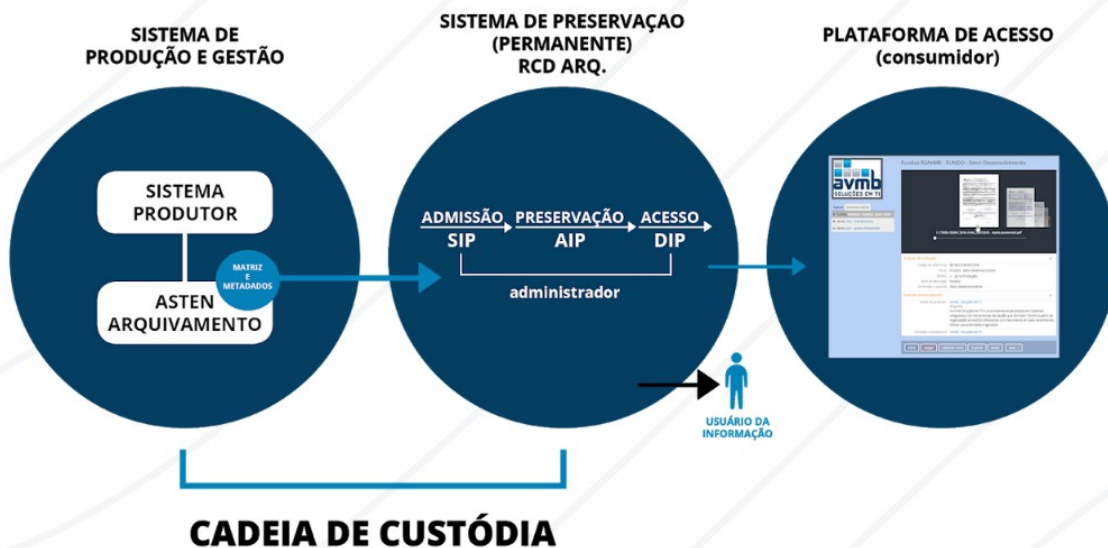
SISTEMA DE PRODUÇÃO E GESTÃO

SISTEMA DE PRESERVAÇAO (PERMANENTE) RCD ARQ.

PLATAFORMA DE ACESSO (consumidor)

SISTEMA PRODUTOR

MATRIZ E METADADOS

ASTEN ARQUIVAMENTO

ADMISSÃO SIP

PRESERVAÇÃO AIP

ACESSO DIP

administrador

avmb SOLUÇÕES EM TI

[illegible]

USUÁRIO DA INFORMAÇÃO

CADEIA DE CUSTÓDIA